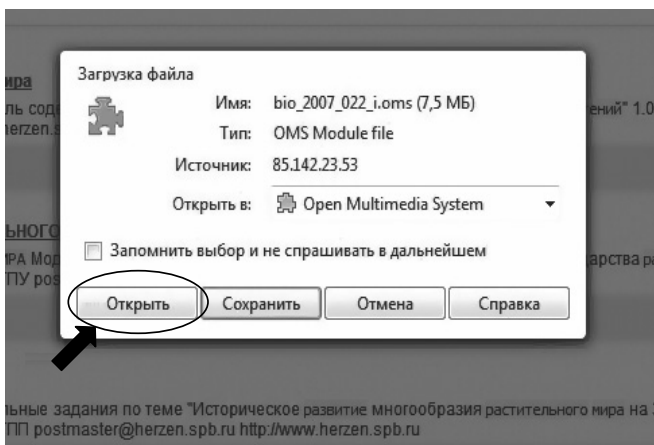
ира
ль соде
herzen.s
ений" 1.0

ЬНОГО
ИРА Мод
ТПУ pos
дарства ра

Загрузка файла

Имя: bio_2007_022_i.oms (7,5 МБ)

Тип: OMS Module file

Источник: 85.142.23.53

Открыть в: Open Multimedia System

Запомнить выбор и не спрашивать в дальнейшем

Открыть | Сохранить | Отмена | Справка

льные задания по теме "Историческое развитие многообразия растительного мира на
ТПП postmaster@herzen.spb.ru http://www.herzen.spb.ru